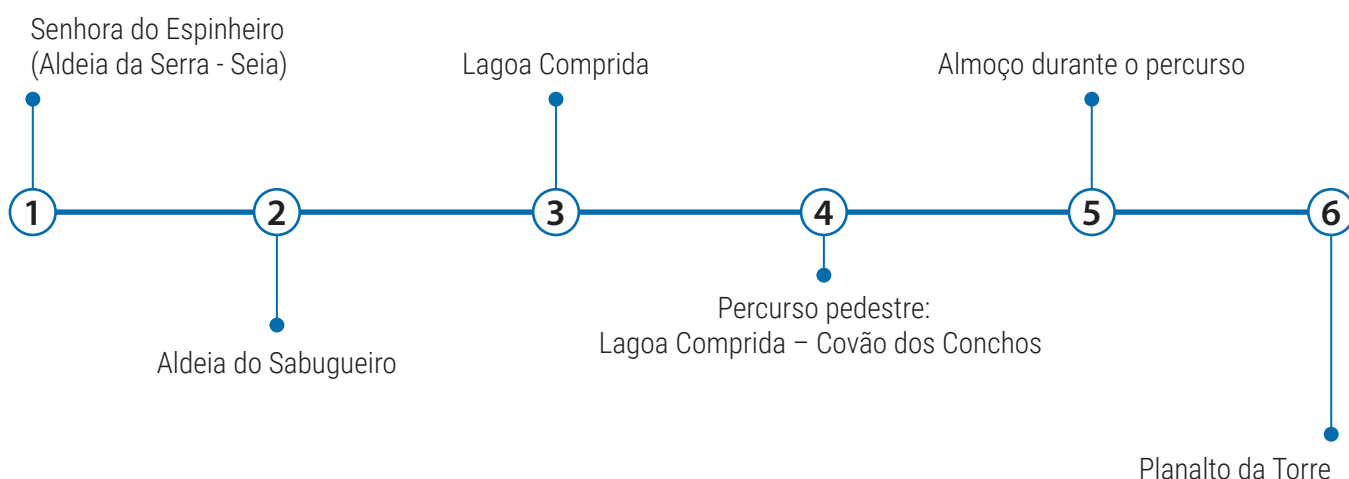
Senhora do Espinheiro
(Aldeia da Serra - Seia)

Lagoa Comprida

Almoço durante o percurso

1

2

3

4

5

6

Aldeia do Sabugueiro

Percurso pedestre:
Lagoa Comprida – Covão dos Conchos

Planalto da Torre